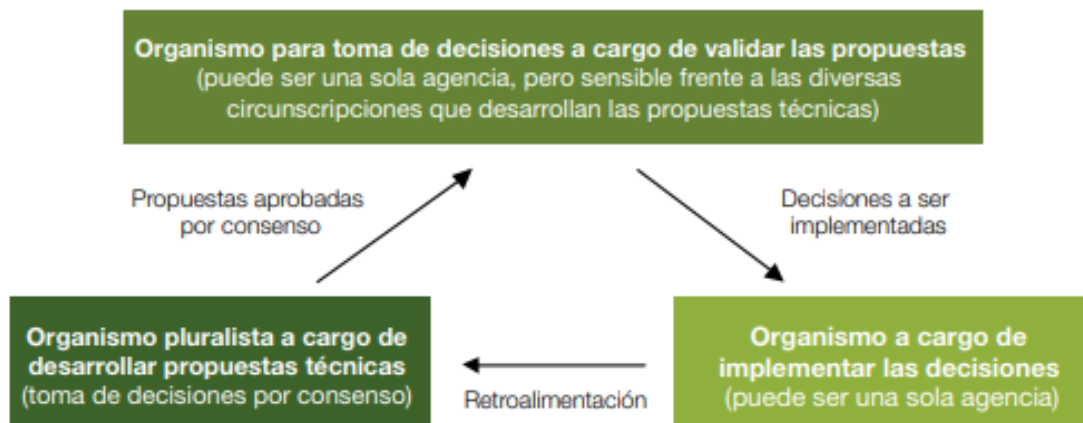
**Organismo para toma de decisiones a cargo de validar las propuestas**
(puede ser una sola agencia, pero sensible frente a las diversas circunscripciones que desarrollan las propuestas técnicas)

Propuestas aprobadas por consenso

Decisiones a ser implementadas

**Organismo pluralista a cargo de desarrollar propuestas técnicas**
(toma de decisiones por consenso)

Retroalimentación

**Organismo a cargo de implementar las decisiones**
(puede ser una sola agencia)